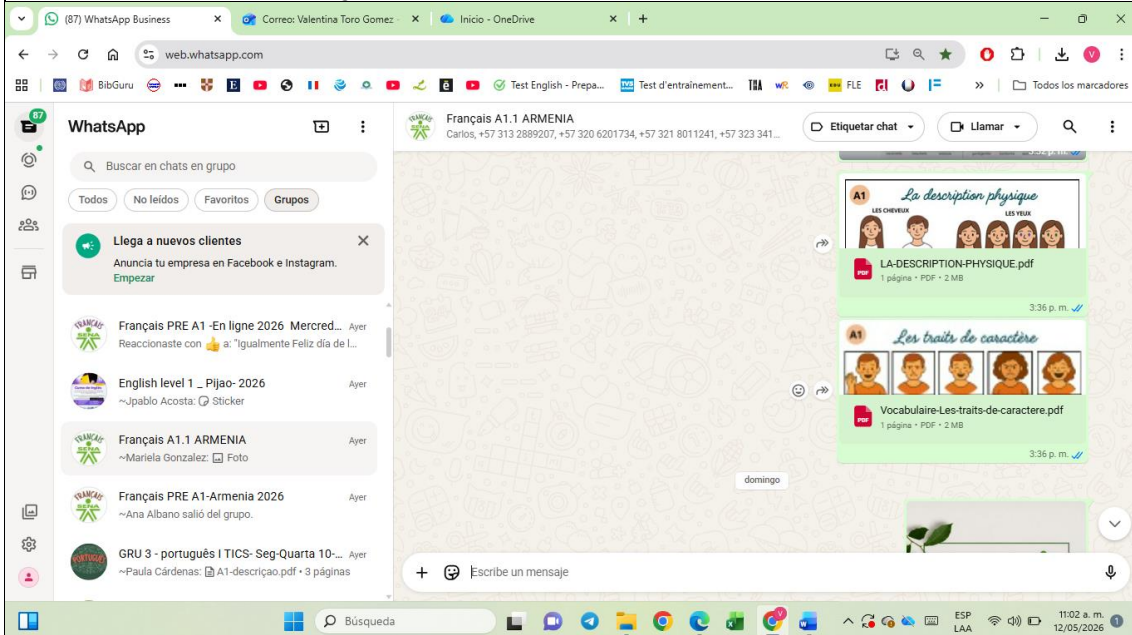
(87) WhatsApp Business
Correo: Valentina Toro Gomez
Inicio - OneDrive

web.whatsapp.com

BibGuru
Test English - Prepa...
Test d'entrainement...
FLE
Todos los marcadores

87
WhatsApp

Buscar en chats en grupo

Todos
No leídos
Favoritos
Grupos

Llega a nuevos clientes
Anuncia tu empresa en Facebook e Instagram.
Empezar

Français PRE A1 -En ligne 2026 Mercred... Ayer
Reaccionaste con 👍 a: "Igualmente Feliz día de l...

English level 1 _ Pijao- 2026 Ayer
~Jpablo Acosta: Sticker

Français A1.1 ARMENIA Ayer
~Mariela Gonzalez: Foto

Français PRE A1-Armenia 2026 Ayer
~Ana Albano salió del grupo.

GRU 3 - português I TICS- Seg-Quarta 10-... Ayer
~Paula Cárdenas: A1-descrição.pdf • 3 páginas

Français A1.1 ARMENIA
Carlos, +57 313 2889207, +57 320 6201734, +57 321 8011241, +57 323 341...

Etiquetar chat
Llamar

A1 La description physique
LES CHEVEUX
LES YEUX
LA-DESCRIPTION-PHYSIQUE.pdf
1 página • PDF • 2 MB
3:36 p. m.

A1 Les traits de caractère
Vocabulaire-Les-traits-de-caractere.pdf
1 página • PDF • 2 MB
3:36 p. m.

domingo

Escribe un mensaje

Búsqueda
ESP LAA
11:02 a. m.
12/05/2026